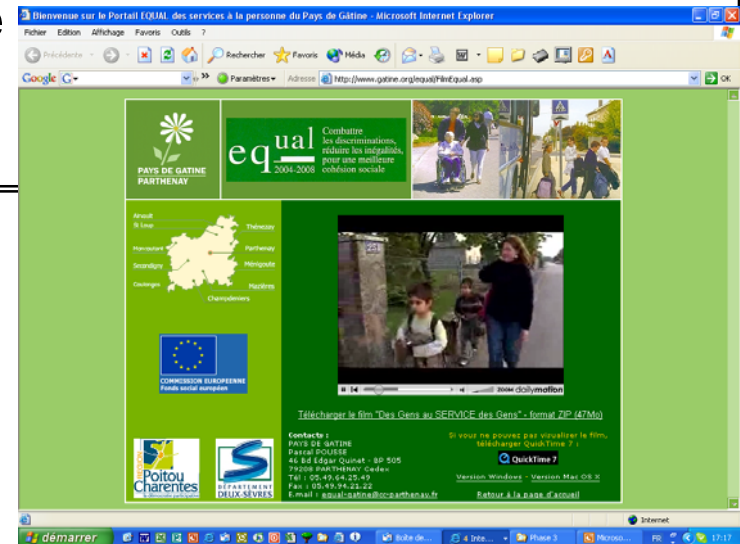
Bienvenue sur le Portail EQUAL des services à la personne du Pays de Gâtine - Microsoft Internet Explorer

Fichier Edition Affichage Favoris Outils ?

Précédente Rechercher Favoris Média

Google G- Paramètres Adresse http://www.gatine.org/equal/FilmEqual.asp OK

PAYS DE GATINE PARTHENAY

equal 2004-2008

Combattre les discriminations, réduire les inégalités, pour une meilleure cohésion sociale

Airvault St Loup Thénezay Moncoutant Parthenay Secondigny Ménigoute Coulonges Mazières Champdeniers

COMMISSION EUROPEENNE Fonds social européen

dailymotion

Télécharger le film "Des Gens au SERVICE des Gens" - format ZIP (47Mo)

Contacts :
PAYS DE GATINE
Pascal POUSSE
46 bd Edgar Quinet - BP 505
79208 PARTHENAY Cedex
Tél : 05.49.64.25.49
Fax : 05.49.94.21.22
E.mail : equal-gatine@cc-parthenay.fr

Si vous ne pouvez pas visualiser le film, télécharger QuickTime 7 :

QuickTime 7

Version Windows - Version Mac OS X

Retour à la page d'accueil

Poitou Charentes

DÉPARTEMENT DEUX-SÈVRES

Internet

démarrer Boîte de... 4 Inte... Phase 3 Microso... FR 17:17